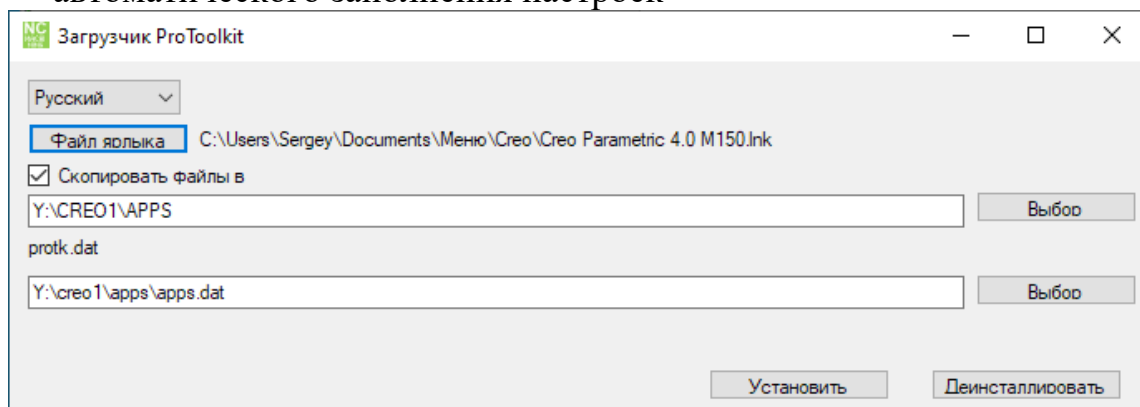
автоматического заполнения настроек

Загрузчик ProToolkit

Русский

Файл ярлыка C:\Users\Sergey\Documents\Меню\Creo\Creo Parametric 4.0 M150.lnk

Скопировать файлы в

Y:\CREO1\APPS

Выбор

protk.dat

Y:\creo1\apps\apps.dat

Выбор

Установить

Деинсталлировать